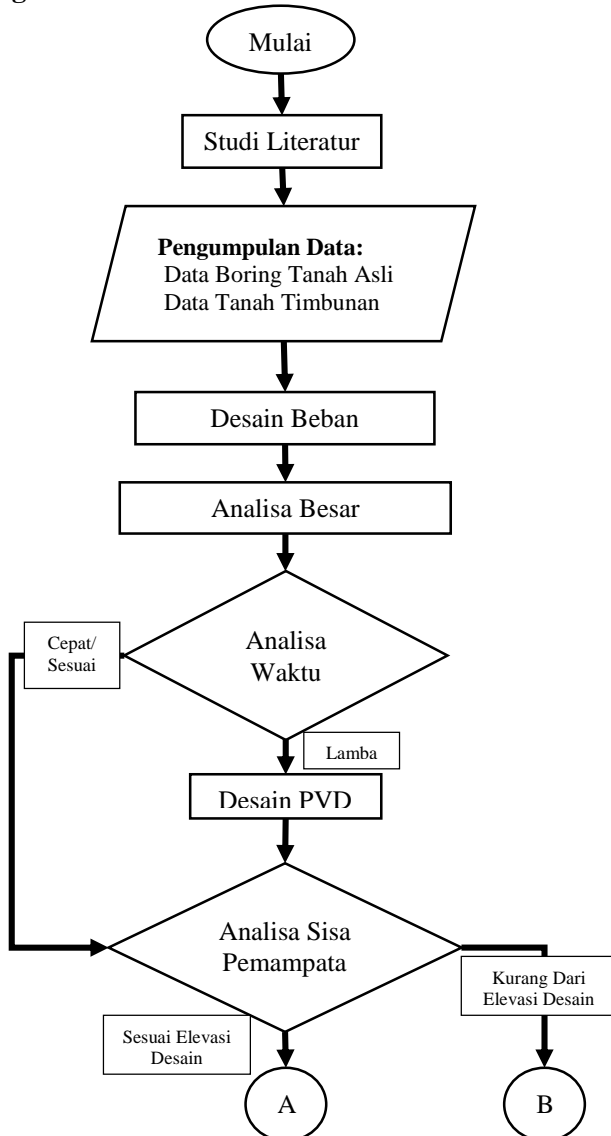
g

Mulai

Studi Literatur

**Pengumpulan Data:**
Data Boring Tanah Asli
Data Tanah Timbunan

Desain Beban

Analisa Besar

Cepat/ Sesuai

Analisa Waktu

Lamba

Desain PVD

Analisa Sisa Pemampata

Kurang Dari Elevasi Desain

Sesuai Elevasi Desain

A

B